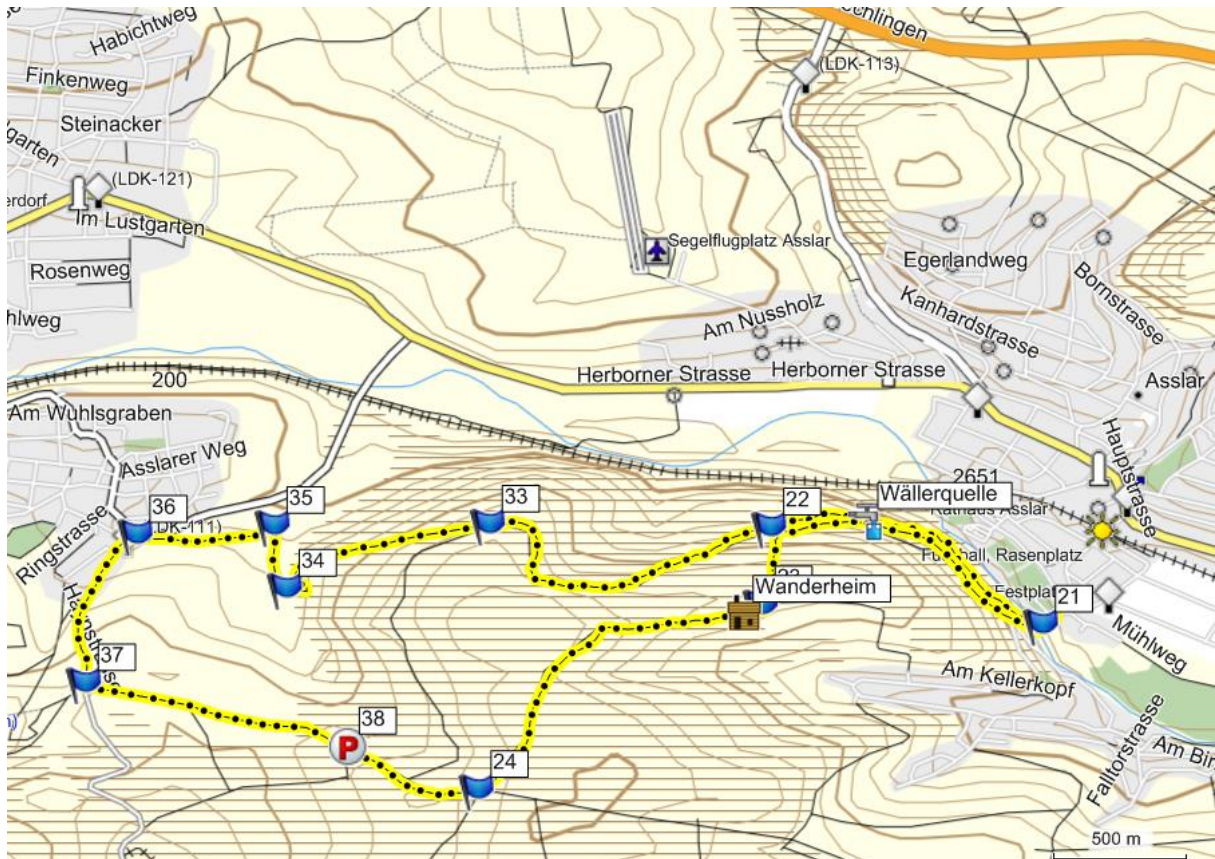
Habichtweg
echlingen
(LDK-113)
Finkenweg
Steinacker
garten
(LDK-121)
erdorf
Im Lustgarten
Segelflugplatz Asslar
Rosenweg
Egerlandweg
Bornstrasse
hlweg
Am Nussholz
Kanhardstrasse
200
Herborner Strasse
Herborner Strasse
Asslar
Am Wuhlsgraben
Hauptstrasse
Asslarer Weg
2651
Ringstrasse
36
(LDK-111)
35
33
22
Wällerquelle
Rathaus Asslar
34
23
Fußball, Rasenplatz
Wanderheim
Festpla
21
Mühlweg
37
Am Kellerkopf
38
Am Bir
24
Falltorstrasse
500 m